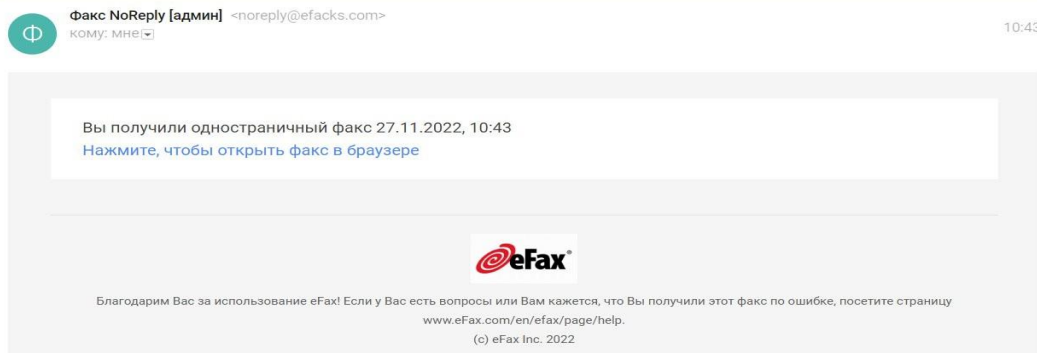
Ф

Факс NoReply [админ] <noreply@efacks.com>
кому: мне

10:43

Вы получили одностраничный факс 27.11.2022, 10:43
Нажмите, чтобы открыть факс в браузере

eFax®

Благодарим Вас за использование eFax! Если у Вас есть вопросы или Вам кажется, что Вы получили этот факс по ошибке, посетите страницу www.eFax.com/en/efax/page/help.
(c) eFax Inc. 2022